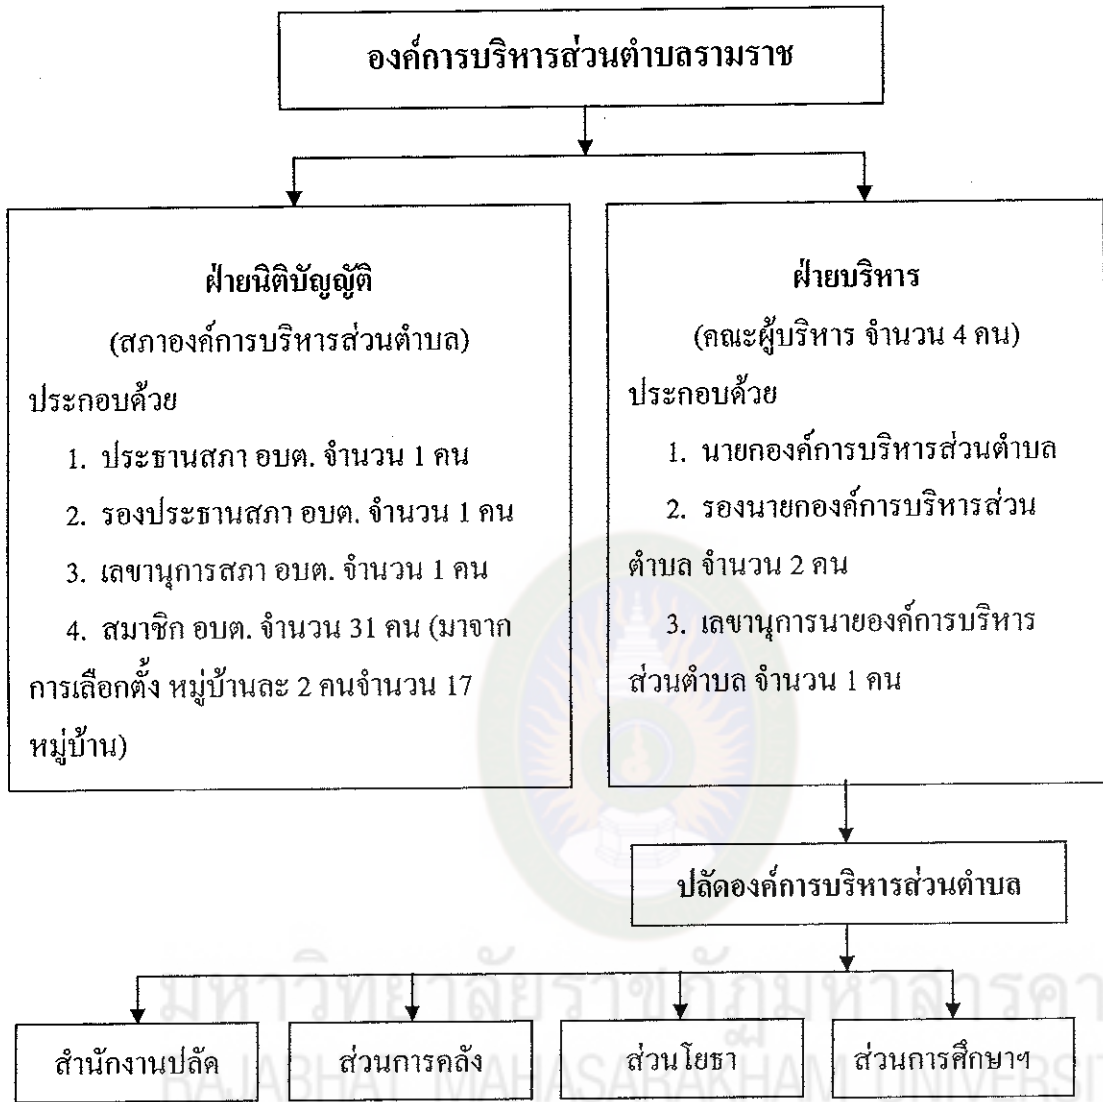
องค์การบริหารส่วนตำบลรามราช

ฝ่ายนิติบัญญัติ
(สภาองค์การบริหารส่วนตำบล)
ประกอบด้วย
1. ประธานสภา อบต. จำนวน 1 คน
2. รองประธานสภา อบต. จำนวน 1 คน
3. เลขานุการสภา อบต. จำนวน 1 คน
4. สมาชิก อบต. จำนวน 31 คน (มาจากการเลือกตั้ง หมู่บ้านละ 2 คนจำนวน 17 หมู่บ้าน)

ฝ่ายบริหาร
(คณะผู้บริหาร จำนวน 4 คน)
ประกอบด้วย
1. นายกองค์การบริหารส่วนตำบล
2. รองนายกองค์การบริหารส่วนตำบล จำนวน 2 คน
3. เลขานุการนายองค์การบริหารส่วนตำบล จำนวน 1 คน

ปลัดองค์การบริหารส่วนตำบล

สำนักงานปลัด

ส่วนการคลัง

ส่วนโยธา

ส่วนการศึกษาฯ

มหาวิทยาลัยราชภัฏมหาสารคาม
RAJABHAT MAHASARAKHAM UNIVERSITY